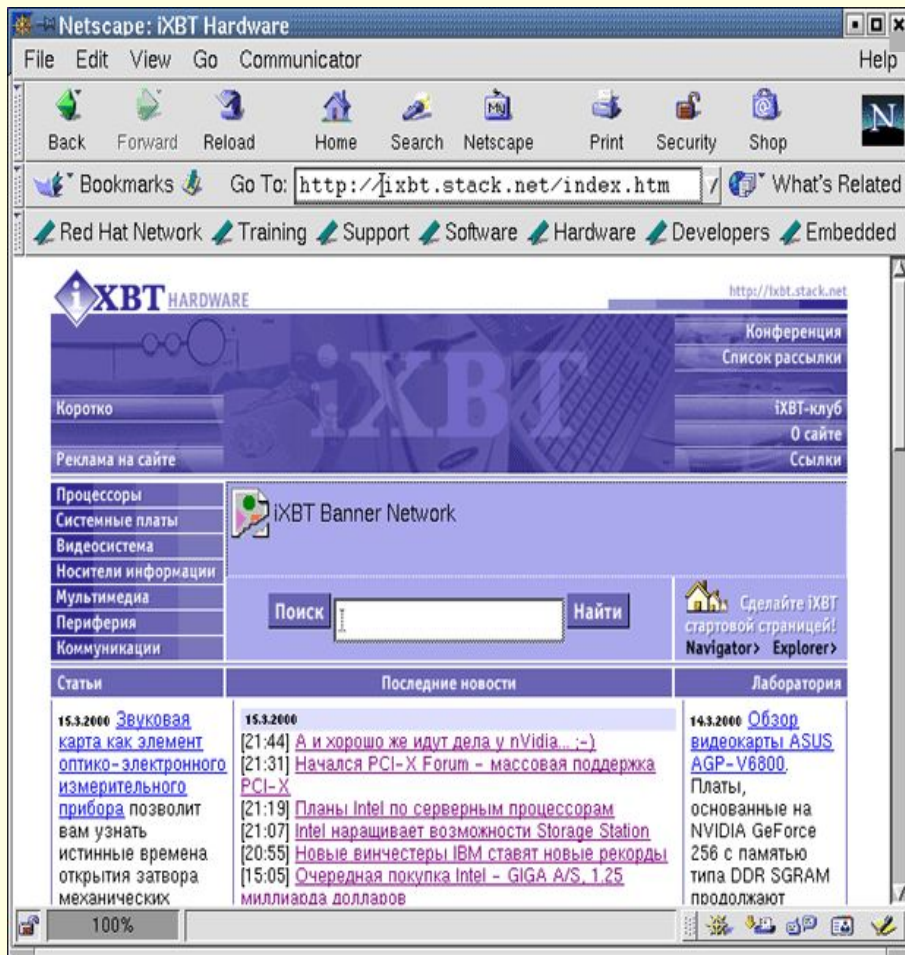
Netscape: iXBT Hardware

File Edit View Go Communicator Help

Back Forward Reload Home Search Netscape Print Security Shop

Bookmarks Go To: http://ixbt.stack.net/index.htm What's Related

Red Hat Network Training Support Software Hardware Developers Embedded

iXBT HARDWARE

http://ixbt.stack.net

Конференция
Список рассылки

Коротко

iXBT-клуб
О сайте

Реклама на сайте

Ссылки

Процессоры
Системные платы
Видеосистема
Носители информации
Мультимедиа
Периферия
Коммуникации

iXBT Banner Network

Поиск Найти

Сделайте iXBT стартовой страницей!
Navigator> Explorer>

Статьи

Последние новости

Лаборатория

15.3.2000 Звуковая карта как элемент оптико-электронного измерительного прибора позволит вам узнать истинные времена открытия затвора механических

15.3.2000
[21:44] А и хорошо же идут дела у nVidia... :-)
[21:31] Начался PCI-X Forum - массовая поддержка PCI-X
[21:19] Планы Intel по серверным процессорам
[21:07] Intel наращивает возможности Storage Station
[20:55] Новые винчестеры IBM ставят новые рекорды
[15:05] Очередная покупка Intel - GIGA A/S, 1.25 миллиарда долларов

14.3.2000 Обзор видеокарты ASUS AGP-V6800. Платы, основанные на NVIDIA GeForce 256 с памятью типа DDR SGRAM продолжают

100%